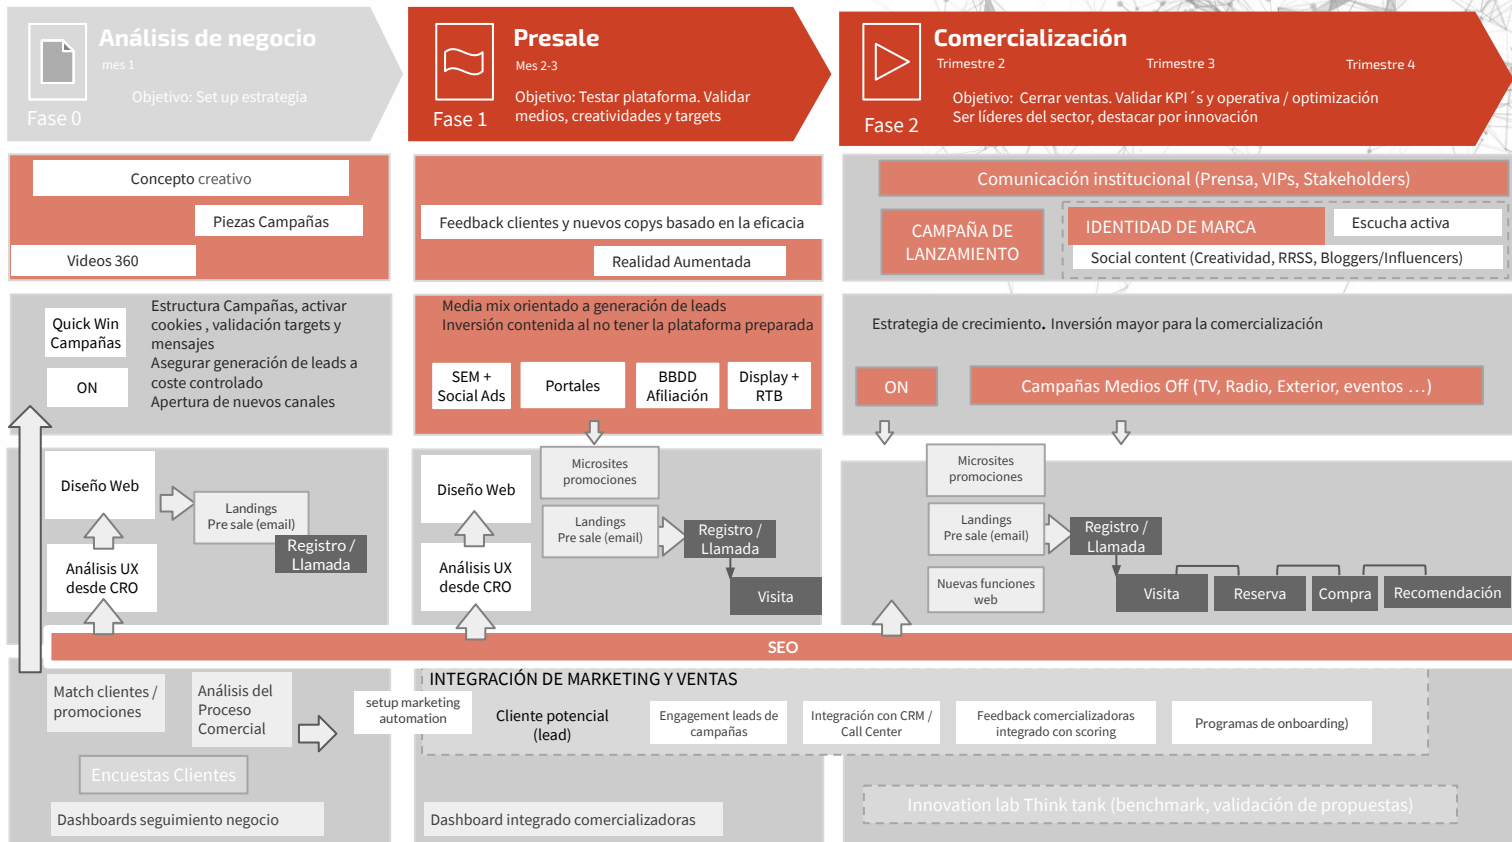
Análisis de negocio
mes 1
Objetivo: Set up estrategia
Fase 0

Presale
Mes 2-3
Objetivo: Testar plataforma. Validar medios, creatividades y targets
Fase 1

Comercialización
Trimestre 2
Trimestre 3
Trimestre 4
Objetivo: Cerrar ventas. Validar KPI´s y operativa / optimización
Ser líderes del sector, destacar por innovación
Fase 2

Concepto creativo
Piezas Campañas
Videos 360

Feedback clientes y nuevos copys basado en la eficacia
Realidad Aumentada

Comunicación institucional (Prensa, VIPs, Stakeholders)
CAMPAÑA DE LANZAMIENTO
IDENTIDAD DE MARCA
Escucha activa
Social content (Creatividad, RRSS, Bloggers/Influencers)

Quick Win Campañas
ON
Estructura Campañas, activar cookies , validación targets y mensajes
Asegurar generación de leads a coste controlado
Apertura de nuevos canales

Media mix orientado a generación de leads
Inversión contenida al no tener la plataforma preparada
SEM + Social Ads
Portales
BBDD Afiliación
Display + RTB

Estrategia de crecimiento. Inversión mayor para la comercialización
ON
Campañas Medios Off (TV, Radio, Exterior, eventos …)

Diseño Web
Landings Pre sale (email)
Registro / Llamada
Análisis UX desde CRO

Diseño Web
Microsites promociones
Landings Pre sale (email)
Registro / Llamada
Análisis UX desde CRO
Visita

Microsites promociones
Landings Pre sale (email)
Registro / Llamada
Nuevas funciones web
Visita
Reserva
Compra
Recomendación

SEO

Match clientes / promociones
Análisis del Proceso Comercial
setup marketing automation
Encuestas Clientes
Dashboards seguimiento negocio

INTEGRACIÓN DE MARKETING Y VENTAS
Cliente potencial (lead)
Engagement leads de campañas
Integración con CRM / Call Center
Feedback comercializadoras integrado con scoring
Programas de onboarding)
Dashboard integrado comercializadoras

Innovation lab Think tank (benchmark, validación de propuestas)